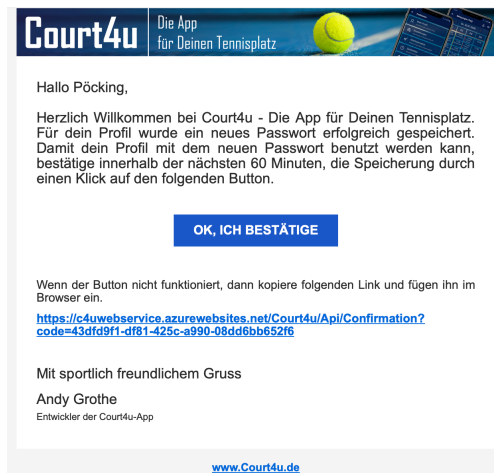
Court4u

Die App
für Deinen Tennisplatz

Hallo Pöcking,

Herzlich Willkommen bei Court4u - Die App für Deinen Tennisplatz. Für dein Profil wurde ein neues Passwort erfolgreich gespeichert. Damit dein Profil mit dem neuen Passwort benutzt werden kann, bestätige innerhalb der nächsten 60 Minuten, die Speicherung durch einen Klick auf den folgenden Button.

OK, ICH BESTÄTIGE

Wenn der Button nicht funktioniert, dann kopiere folgenden Link und fügen ihn im Browser ein.

https://c4uwebservice.azurewebsites.net/Court4u/Api/Confirmation?code=43dfd9f1-df81-425c-a990-08dd6bb652f6

Mit sportlich freundlichem Gruss

Andy Grothe
Entwickler der Court4u-App

www.Court4u.de